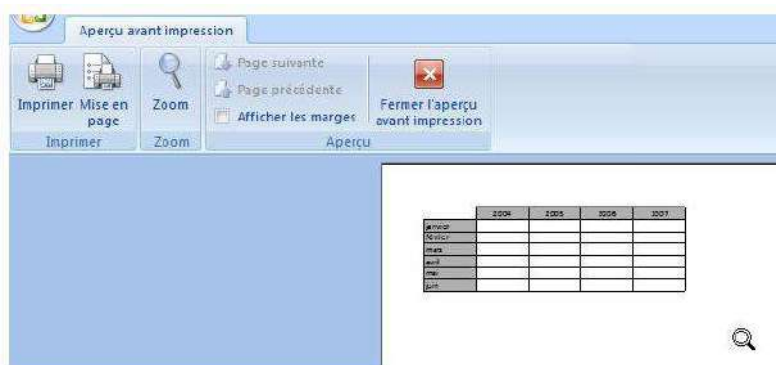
Aperçu avant impression

Imprimer
Mise en page
Imprimer

Zoom
Zoom

Page suivante
Page précédente
Afficher les marges

Fermer l'aperçu avant impression
Aperçu

|  | 2004 | 2005 | 2006 | 2007 |
|---|---|---|---|---|
| janvier |  |  |  |  |
| février |  |  |  |  |
| mars |  |  |  |  |
| avril |  |  |  |  |
| mai |  |  |  |  |
| juin |  |  |  |  |